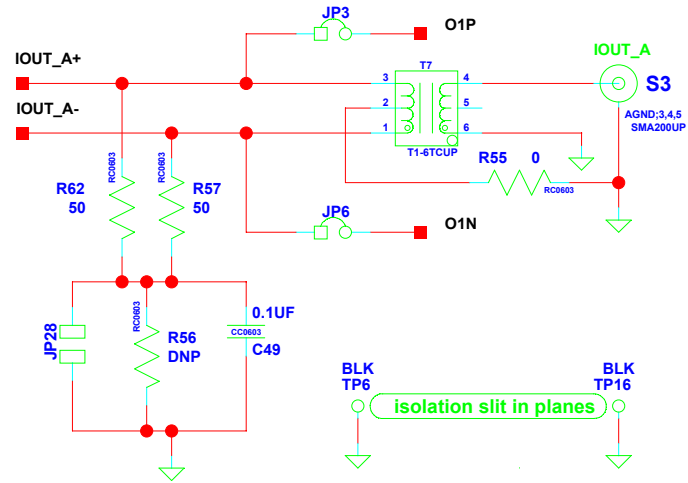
JP3
O1P
IOUT_A+
IOUT_A-
T7
3
2
1
4
5
6
T1-6TCUP
IOUT_A
S3
AGND;3,4,5
SMA200UP
R55
0
RC0603
RC0603
RC0603
R62
50
R57
50
JP6
O1N
JP28
RC0603
R56
DNP
0.1UF
CC0603
C49
BLK
TP6
BLK
TP16
isolation slit in planes